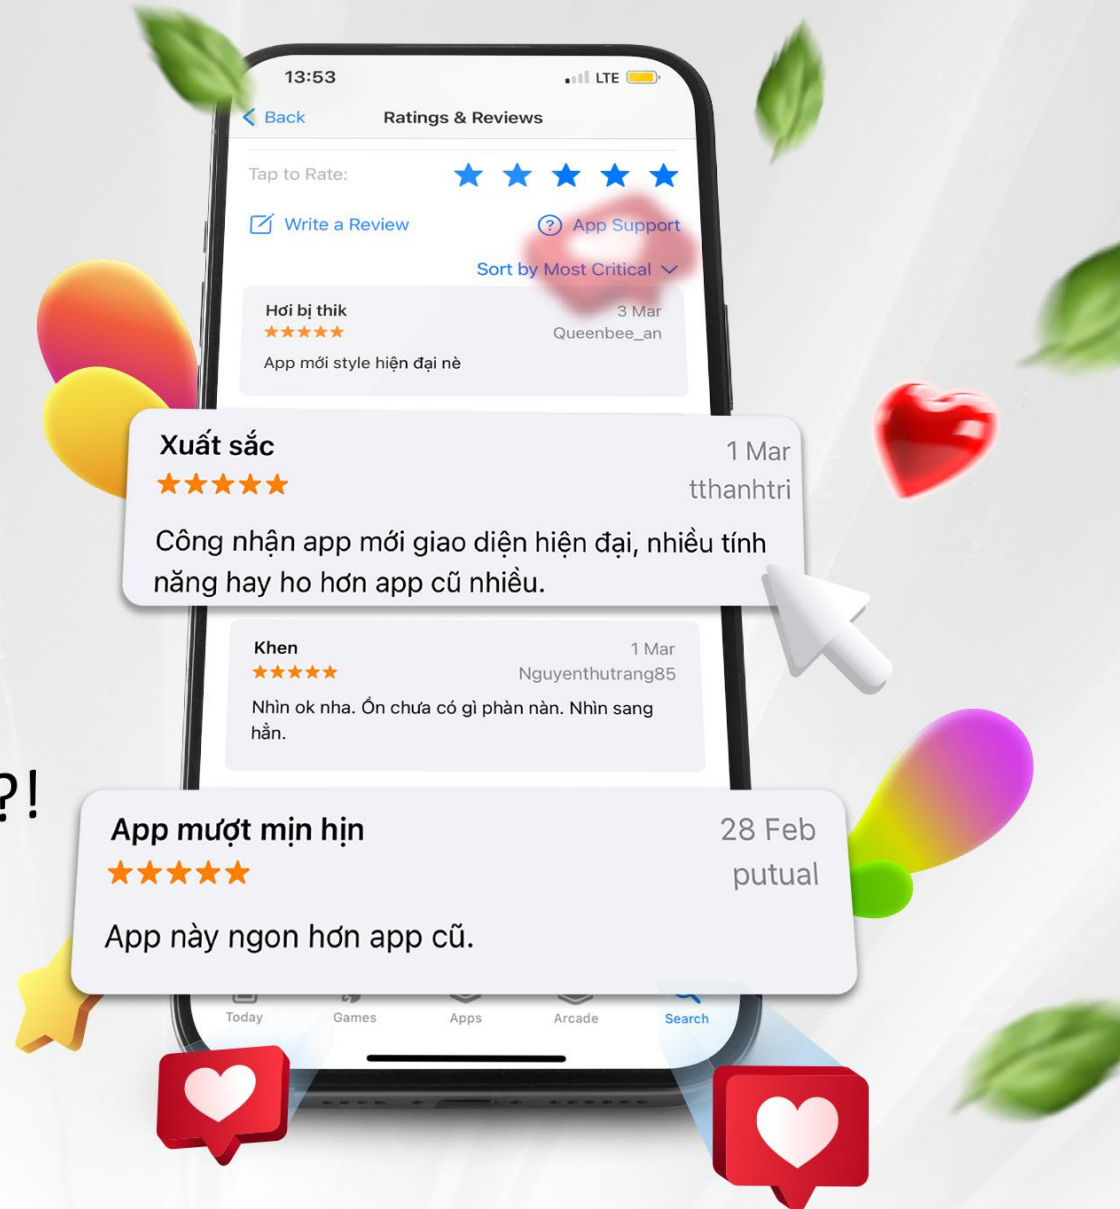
13:53
LTE

Back
Ratings & Reviews

Tap to Rate:

Write a Review
App Support

Sort by Most Critical

Hơi bị thik
★★★★★
3 Mar
Queenbee_an
App mới style hiện đại nè

Xuất sắc
★★★★★
1 Mar
tthanhtri
Công nhận app mới giao diện hiện đại, nhiều tính năng hay ho hơn app cũ nhiều.

Khen
★★★★★
1 Mar
Nguyenthutrang85
Nhìn ok nha. Ổn chưa có gì phàn nàn. Nhìn sang hẳn.

?!

App mượt mịn hịn
★★★★★
28 Feb
putual
App này ngon hơn app cũ.

Today
Games
Apps
Arcade
Search